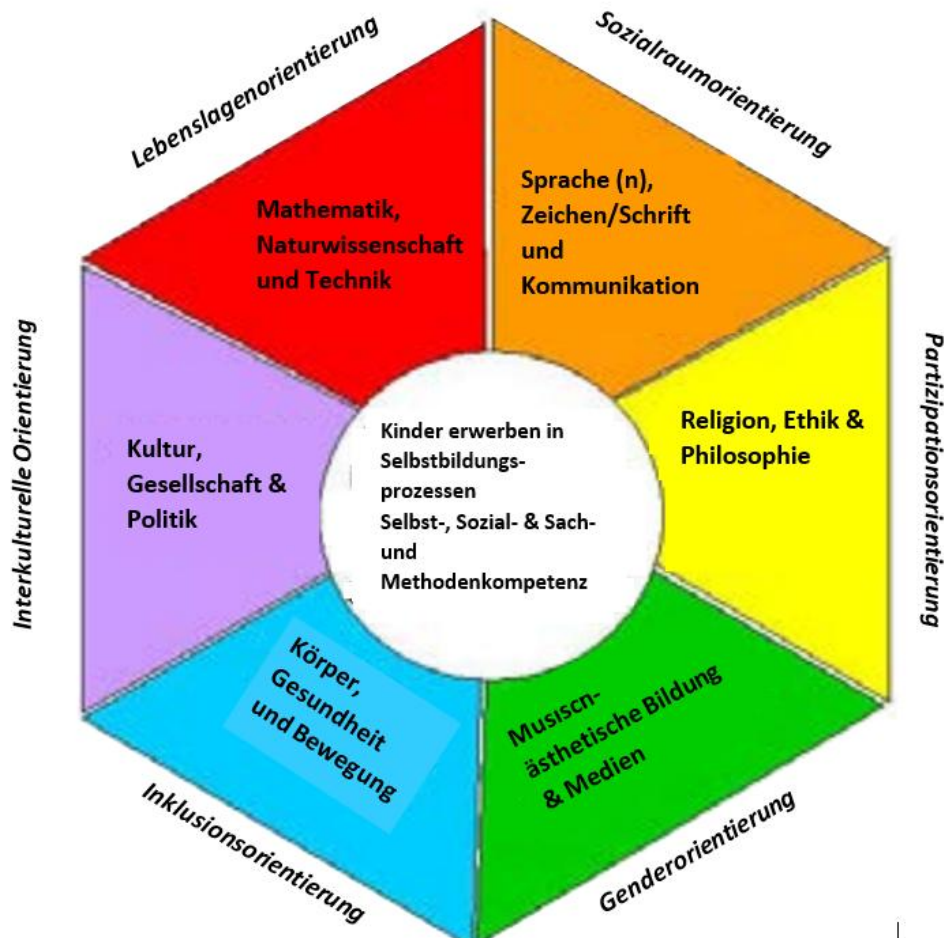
Lebenslagenorientierung

Sozialraumorientierung

Mathematik, Naturwissenschaft und Technik

Sprache (n), Zeichen/Schrift und Kommunikation

Interkulturelle Orientierung

Partizipationsorientierung

Kultur, Gesellschaft & Politik

Kinder erwerben in Selbstbildungsprozessen Selbst-, Sozial- & Sach- und Methodenkompetenz

Religion, Ethik & Philosophie

Körper, Gesundheit und Bewegung

Musiscn-ästhetische Bildung & Medien

Inklusionsorientierung

Genderorientierung